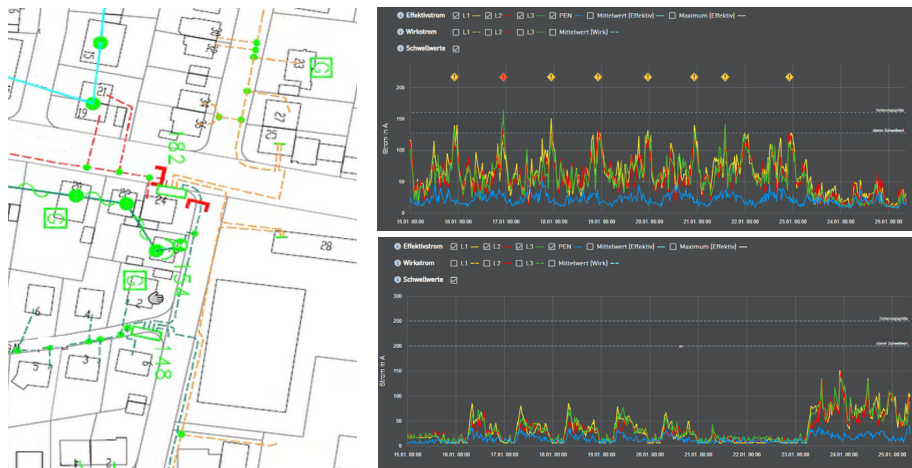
19
21
20
22
24
23
21
25
28
182
6
4
3
2
5
1
48

Effektivstrom ☑ L1 ☑ L2 ☑ L3 ☑ PEN ☐ Mittelwert [Effektiv] ☐ Maximum [Effektiv]
Wirkstrom ☐ L1 ☐ L2 ☐ L3 ☐ Mittelwert [Wirk]
Schwellwerte ☑

200
150
100
50
0
Strom in A
Sicherungsgröße
oberer Schwellwert
15.01. 00:00
16.01. 00:00
17.01. 00:00
18.01. 00:00
19.01. 00:00
20.01. 00:00
21.01. 00:00
22.01. 00:00
23.01. 00:00
24.01. 00:00
25.01. 00:00

Effektivstrom ☑ L1 ☑ L2 ☑ L3 ☑ PEN ☐ Mittelwert [Effektiv] ☐ Maximum [Effektiv]
Wirkstrom ☐ L1 ☐ L2 ☐ L3 ☐ Mittelwert [Wirk]
Schwellwerte ☑

300
250
200
150
100
50
0
Strom in A
Sicherungsgröße
oberer Schwellwert
15.01. 00:00
16.01. 00:00
17.01. 00:00
18.01. 00:00
19.01. 00:00
20.01. 00:00
21.01. 00:00
22.01. 00:00
23.01. 00:00
24.01. 00:00
25.01. 00:00